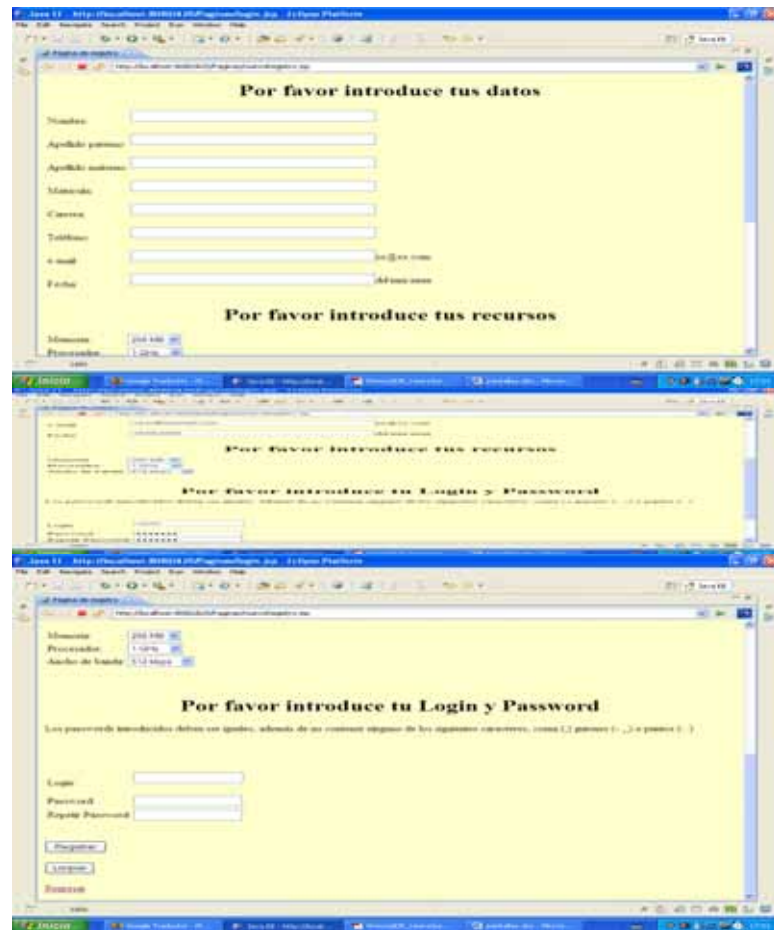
Por favor introduce tus datos

Nombre

Apellido paterno

Apellido materno

Matricula

Carrera

Teléfono

e-mail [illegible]@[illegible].com

Fecha dd/mm/aaaa

Por favor introduce tus recursos

Memoria 256 MB

Procesador 1 GHz

Inicio

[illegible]

Por favor introduce tus recursos

Por favor introduce tu Login y Password

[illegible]

Memoria 256 MB

Procesador 1 GHz

Ancho de banda 512 kbps

Por favor introduce tu Login y Password

Los passwords introducidos deben ser iguales, además de no contener ninguno de los siguientes caracteres, coma (,) guiones (- _) o puntos (. :)

Login

Password

Repetir Password

Registrar

Limpiar

Regresar

Inicio